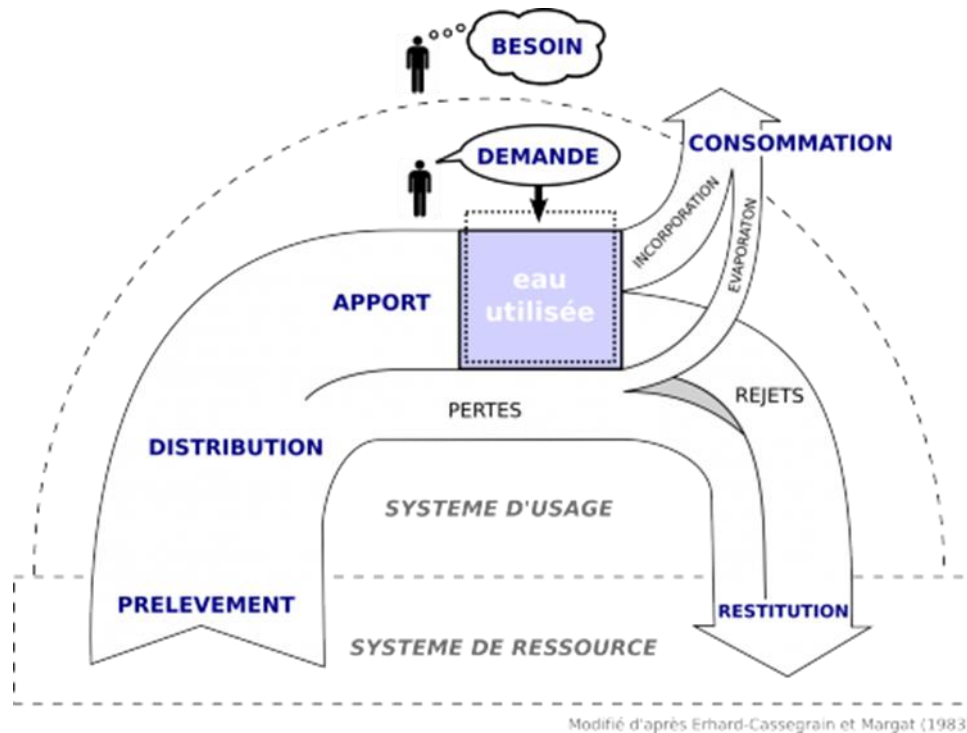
BESOIN

DEMANDE

CONSOMMATION

INCORPORATION

EVAPORATON

APPORT

eau utilisée

PERTES

REJETS

DISTRIBUTION

SYSTEME D'USAGE

PRELEVEMENT

RESTITUTION

SYSTEME DE RESSOURCE

Modifié d'après Erhard-Cassegrain et Margat (1983